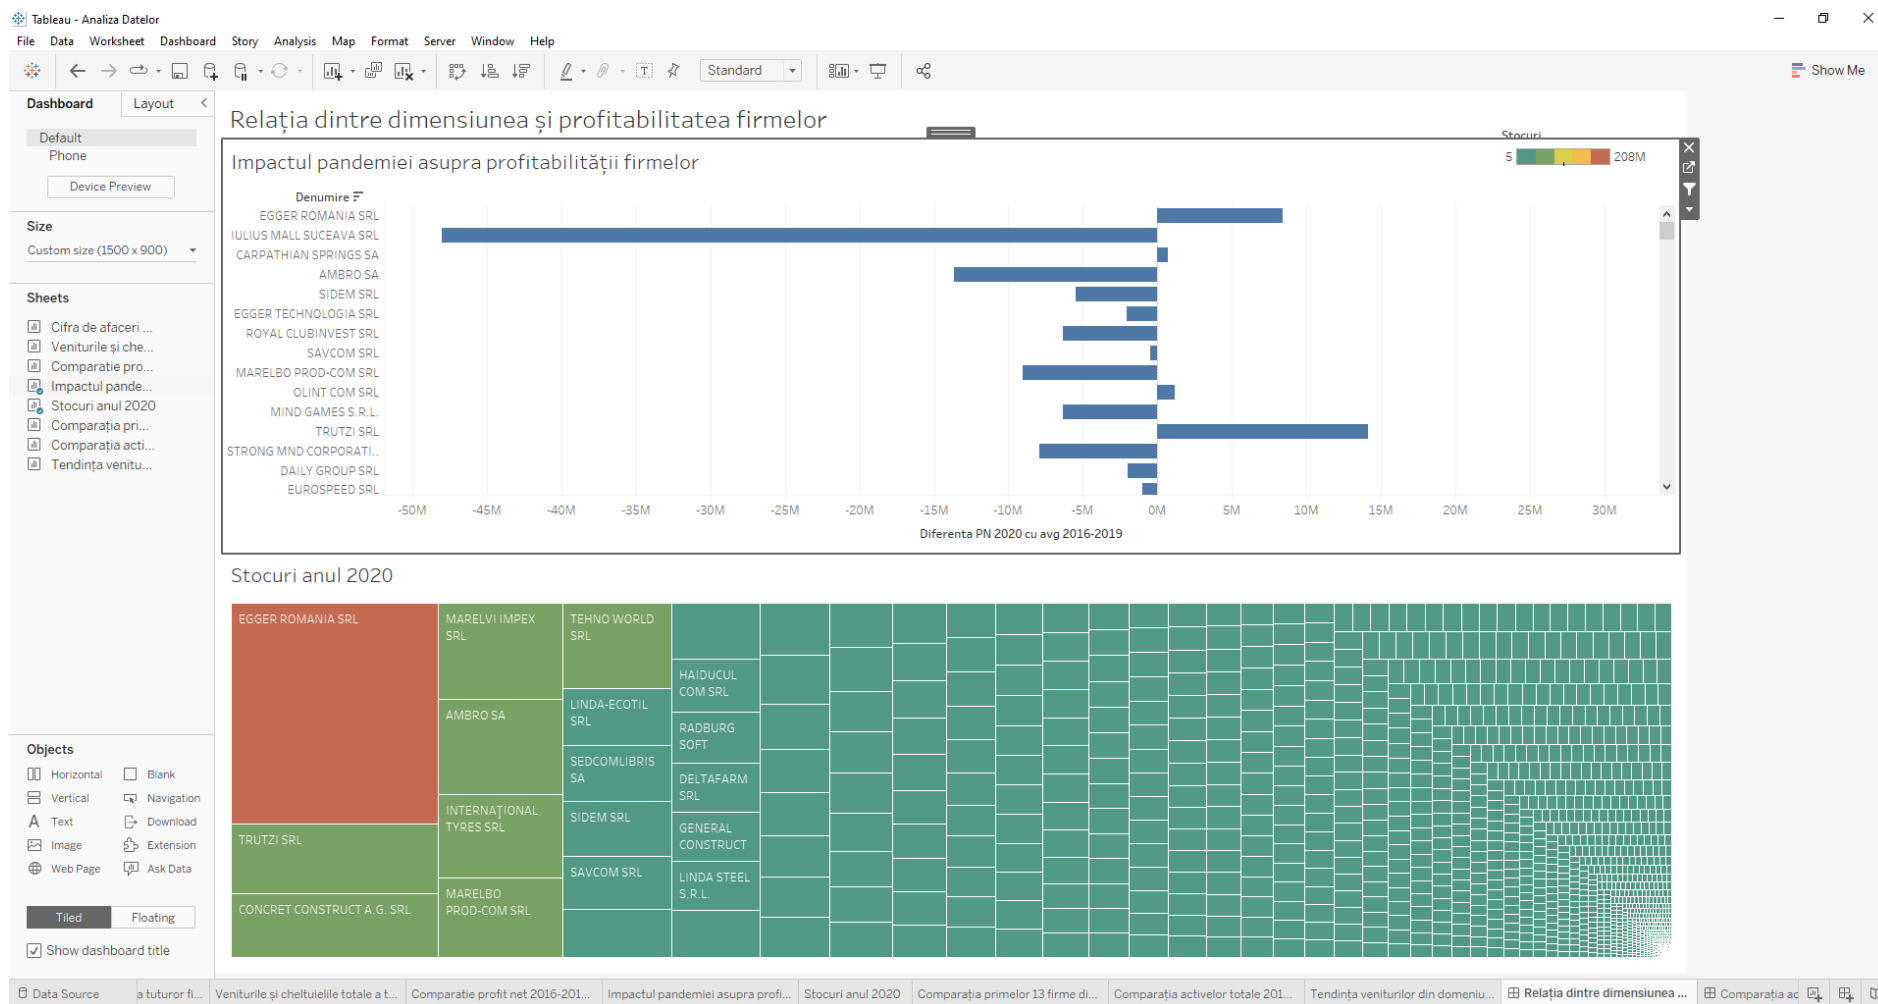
Tableau - Analiza Datelor

File Data Worksheet Dashboard Story Analysis Map Format Server Window Help

Standard

Show Me

Dashboard Layout

Default
Phone

Device Preview

Size

Custom size (1500 x 900)

Sheets

Cifra de afaceri ...
Veniturile și che...
Comparatie pro...
Impactul pande...
Stocuri anul 2020
Comparația pri...
Comparația acti...
Tendința venitu...

Objects

Horizontal
Blank
Vertical
Navigation
Text
Download
Image
Extension
Web Page
Ask Data

Tiled Floating

Show dashboard title

Relația dintre dimensiunea și profitabilitatea firmelor

Stocuri
5 208M

Impactul pandemiei asupra profitabilității firmelor

Denumire

EGGER ROMANIA SRL
IULIUS MALL SUCEAVA SRL
CARPATHIAN SPRINGS SA
AMBRO SA
SIDEM SRL
EGGER TECHNOLOGIA SRL
ROYAL CLUBINVEST SRL
SAVCOM SRL
MARELBO PROD-COM SRL
OLINT COM SRL
MIND GAMES S.R.L.
TRUTZI SRL
STRONG MND CORPORATI..
DAILY GROUP SRL
EUROSPEED SRL

-50M -45M -40M -35M -30M -25M -20M -15M -10M -5M 0M 5M 10M 15M 20M 25M 30M

Diferenta PN 2020 cu avg 2016-2019

Stocuri anul 2020

EGGER ROMANIA SRL
MARELVI IMPEX SRL
TEHNO WORLD SRL
HAIDUCUL COM SRL
LINDA-ECOTIL SRL
RADBURG SOFT
AMBRO SA
SEDCOMLIBRIS SA
DELTAFARM SRL
INTERNAȚIONAL TYRES SRL
SIDEM SRL
GENERAL CONSTRUCT
TRUTZI SRL
SAVCOM SRL
LINDA STEEL S.R.L.
MARELBO PROD-COM SRL
CONCRET CONSTRUCT A.G. SRL

Data Source | a tuturor fi... | Veniturile și cheltuielile totale a t... | Comparatie profit net 2016-201... | Impactul pandemiei asupra profi... | Stocuri anul 2020 | Comparația primelor 13 firme di... | Comparația activelor totale 201... | Tendința veniturilor din domeniu... | Relația dintre dimensiunea ... | Comparația ac